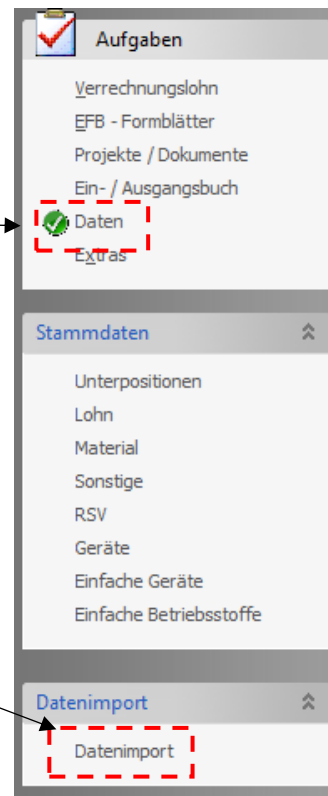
Aufgaben

Verrechnungslohn
EFB - Formblätter
Projekte / Dokumente
Ein- / Ausgangsbuch
Daten
Extras

Stammdaten

Unterpositionen
Lohn
Material
Sonstige
RSV
Geräte
Einfache Geräte
Einfache Betriebsstoffe

Datenimport

Datenimport